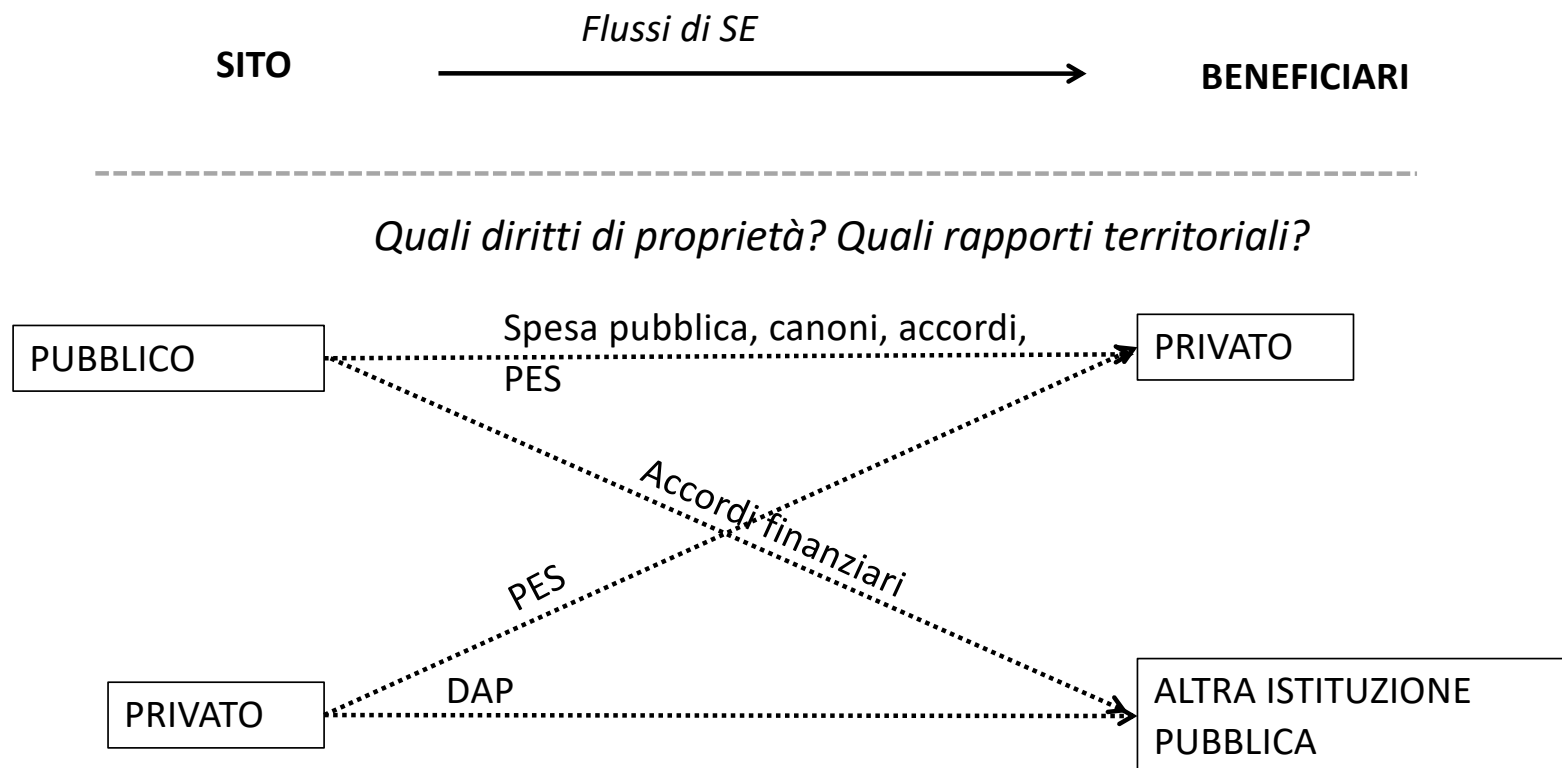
SITO

Flussi di SE

BENEFICIARI

Quali diritti di proprietà? Quali rapporti territoriali?

PUBBLICO

Spesa pubblica, canoni, accordi, PES

PRIVATO

Accordi finanziari

PES

PRIVATO

DAP

ALTRA ISTITUZIONE PUBBLICA